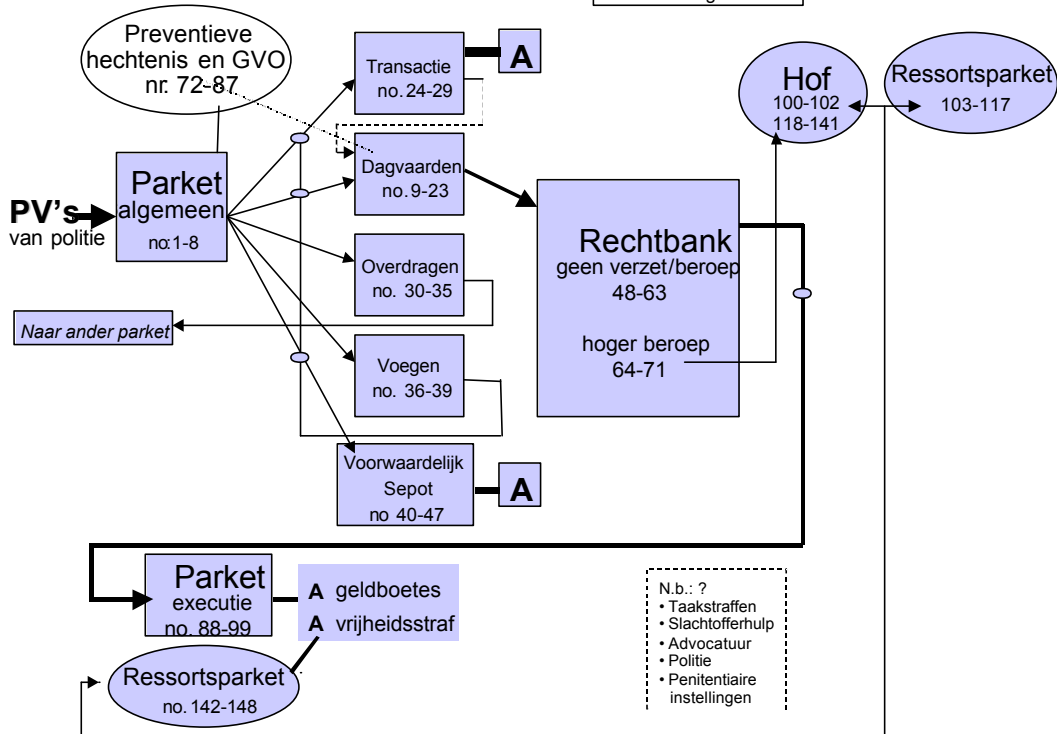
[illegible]

Preventieve hechtenis en GVO nr. 72-87

Transactie no. 24-29

A

Hof 100-102 118-141

Ressortsparket 103-117

Dagvaarden no. 9-23

PV's van politie

Parket algemeen no:1-8

Rechtbank geen verzet/beroep 48-63

hoger beroep 64-71

Overdragen no. 30-35

Naar ander parket

Voegen no. 36-39

Voorwaardelijk Sepot no 40-47

A

Parket executie no. 88-99

A geldboetes

A vrijheidsstraf

Ressortsparket no. 142-148

N.b.: ?
• Taakstraffen
• Slachtofferhulp
• Advocatuur
• Politie
• Penitentiaire instellingen